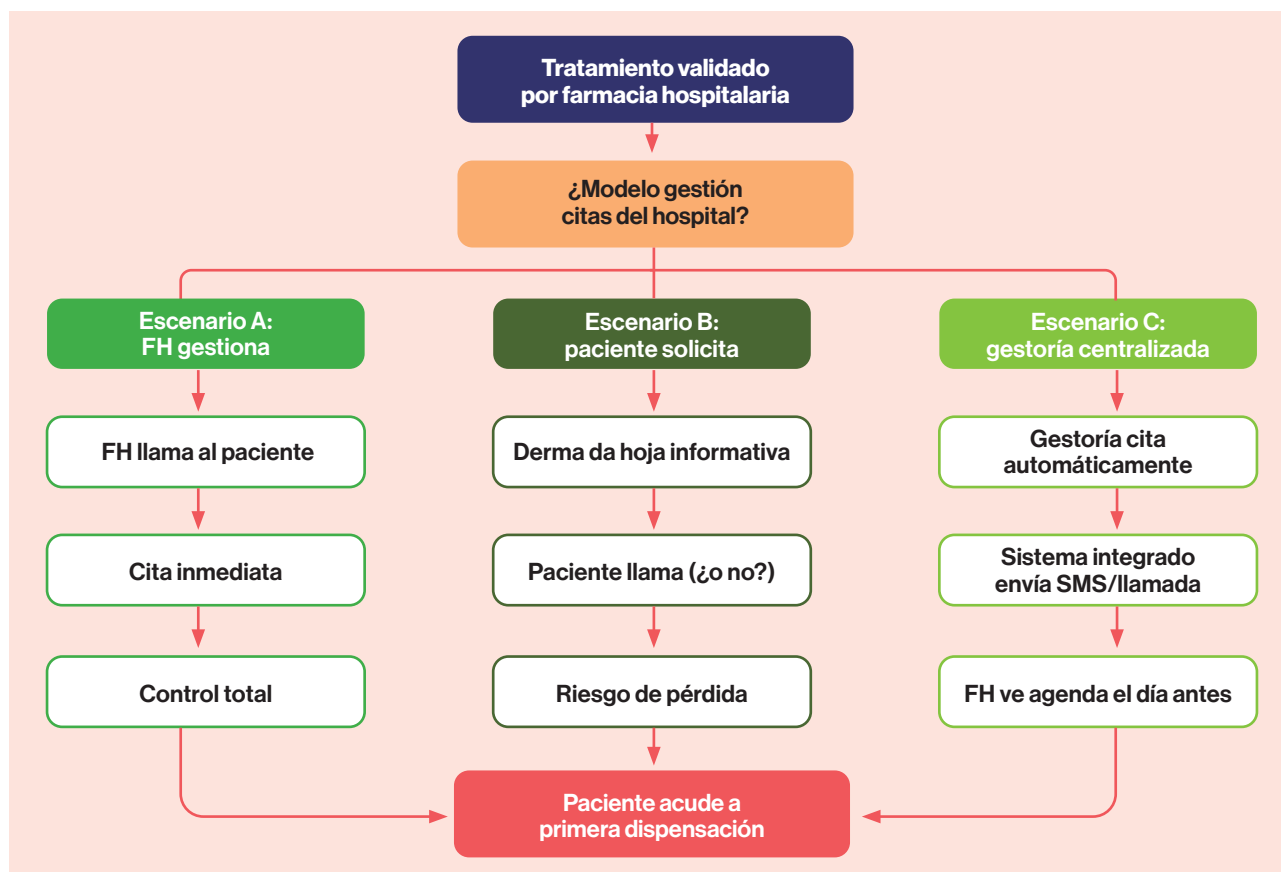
Tratamiento validado por farmacia hospitalaria

¿Modelo gestión citas del hospital?

Escenario A: FH gestiona

FH llama al paciente

Cita inmediata

Control total

Escenario B: paciente solicita

Derma da hoja informativa

Paciente llama (¿o no?)

Riesgo de pérdida

Escenario C: gestoría centralizada

Gestoría cita automáticamente

Sistema integrado envía SMS/llamada

FH ve agenda el día antes

Paciente acude a primera dispensación